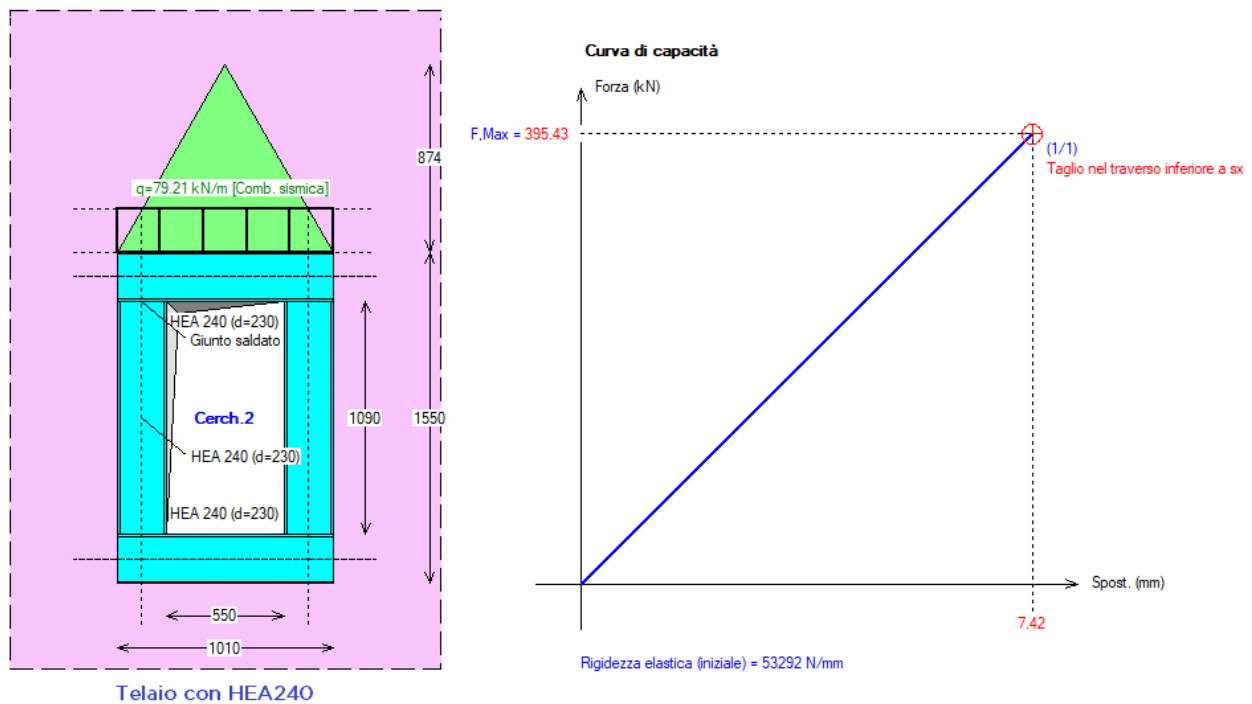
874

q=79.21 kN/m [Comb. sismica]

HEA 240 (d=230)
Giunto saldato

Cerch.2

1090

1550

HEA 240 (d=230)

HEA 240 (d=230)

550

1010

Telaio con HEA240

Curva di capacità

Forza (kN)

F,Max = 395.43

(1/1)
Taglio nel traverso inferiore a sx

Spost. (mm)

7.42

Rigidezza elastica (iniziale) = 53292 N/mm